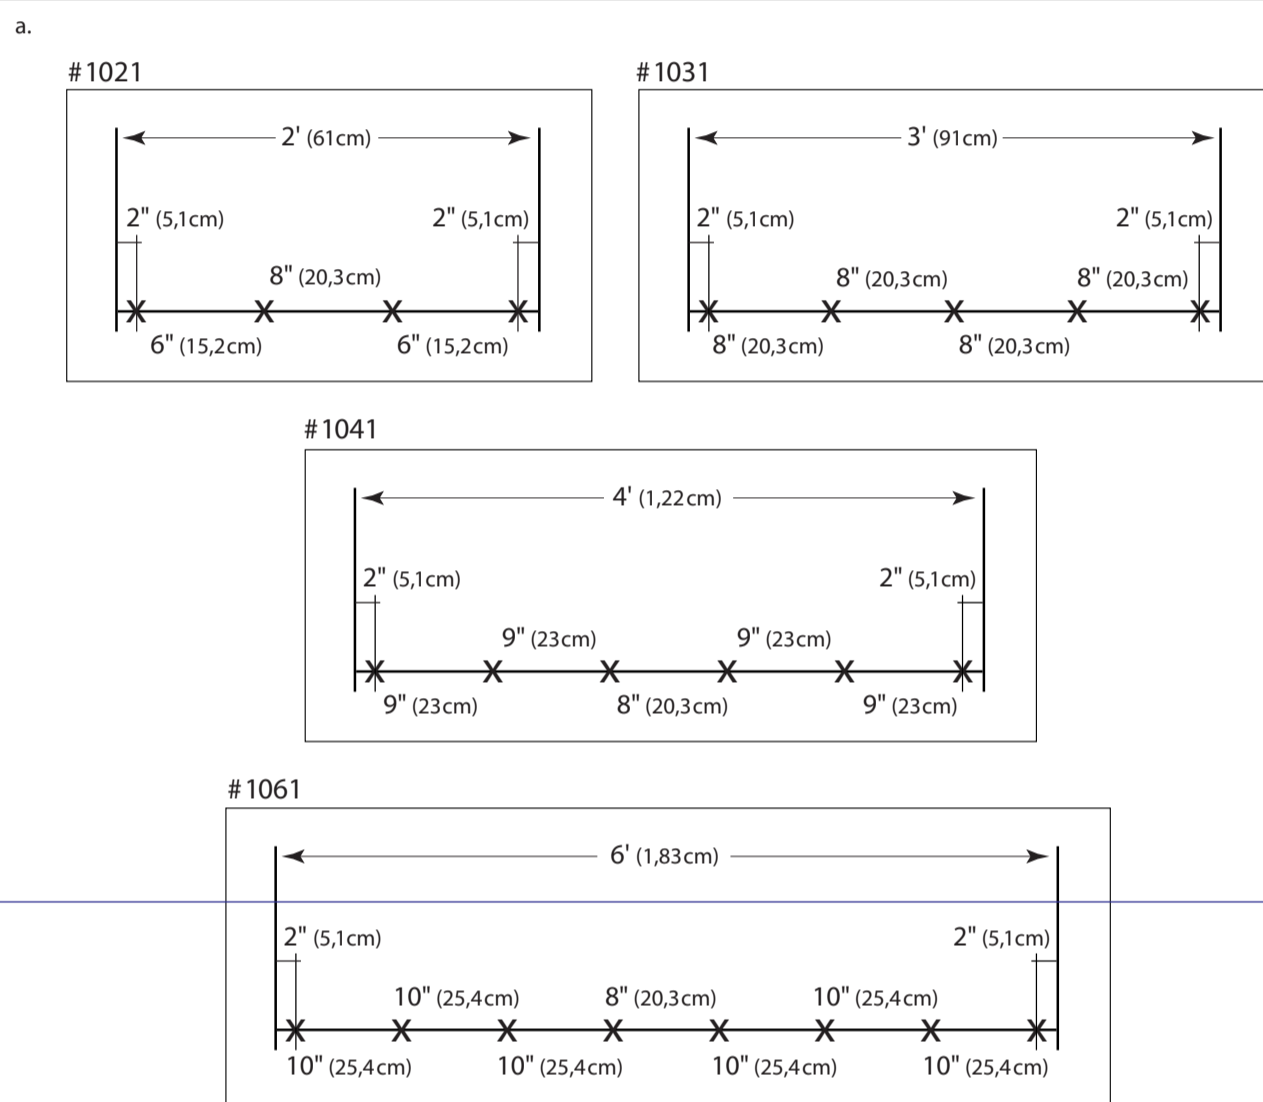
a.

#1021

2' (61cm)

2" (5,1cm)

2" (5,1cm)

8" (20,3cm)

6" (15,2cm)

6" (15,2cm)

#1031

3' (91cm)

2" (5,1cm)

2" (5,1cm)

8" (20,3cm)

8" (20,3cm)

8" (20,3cm)

8" (20,3cm)

#1041

4' (1,22cm)

2" (5,1cm)

2" (5,1cm)

9" (23cm)

9" (23cm)

9" (23cm)

8" (20,3cm)

9" (23cm)

#1061

6' (1,83cm)

2" (5,1cm)

2" (5,1cm)

10" (25,4cm)

8" (20,3cm)

10" (25,4cm)

10" (25,4cm)

10" (25,4cm)

10" (25,4cm)

10" (25,4cm)